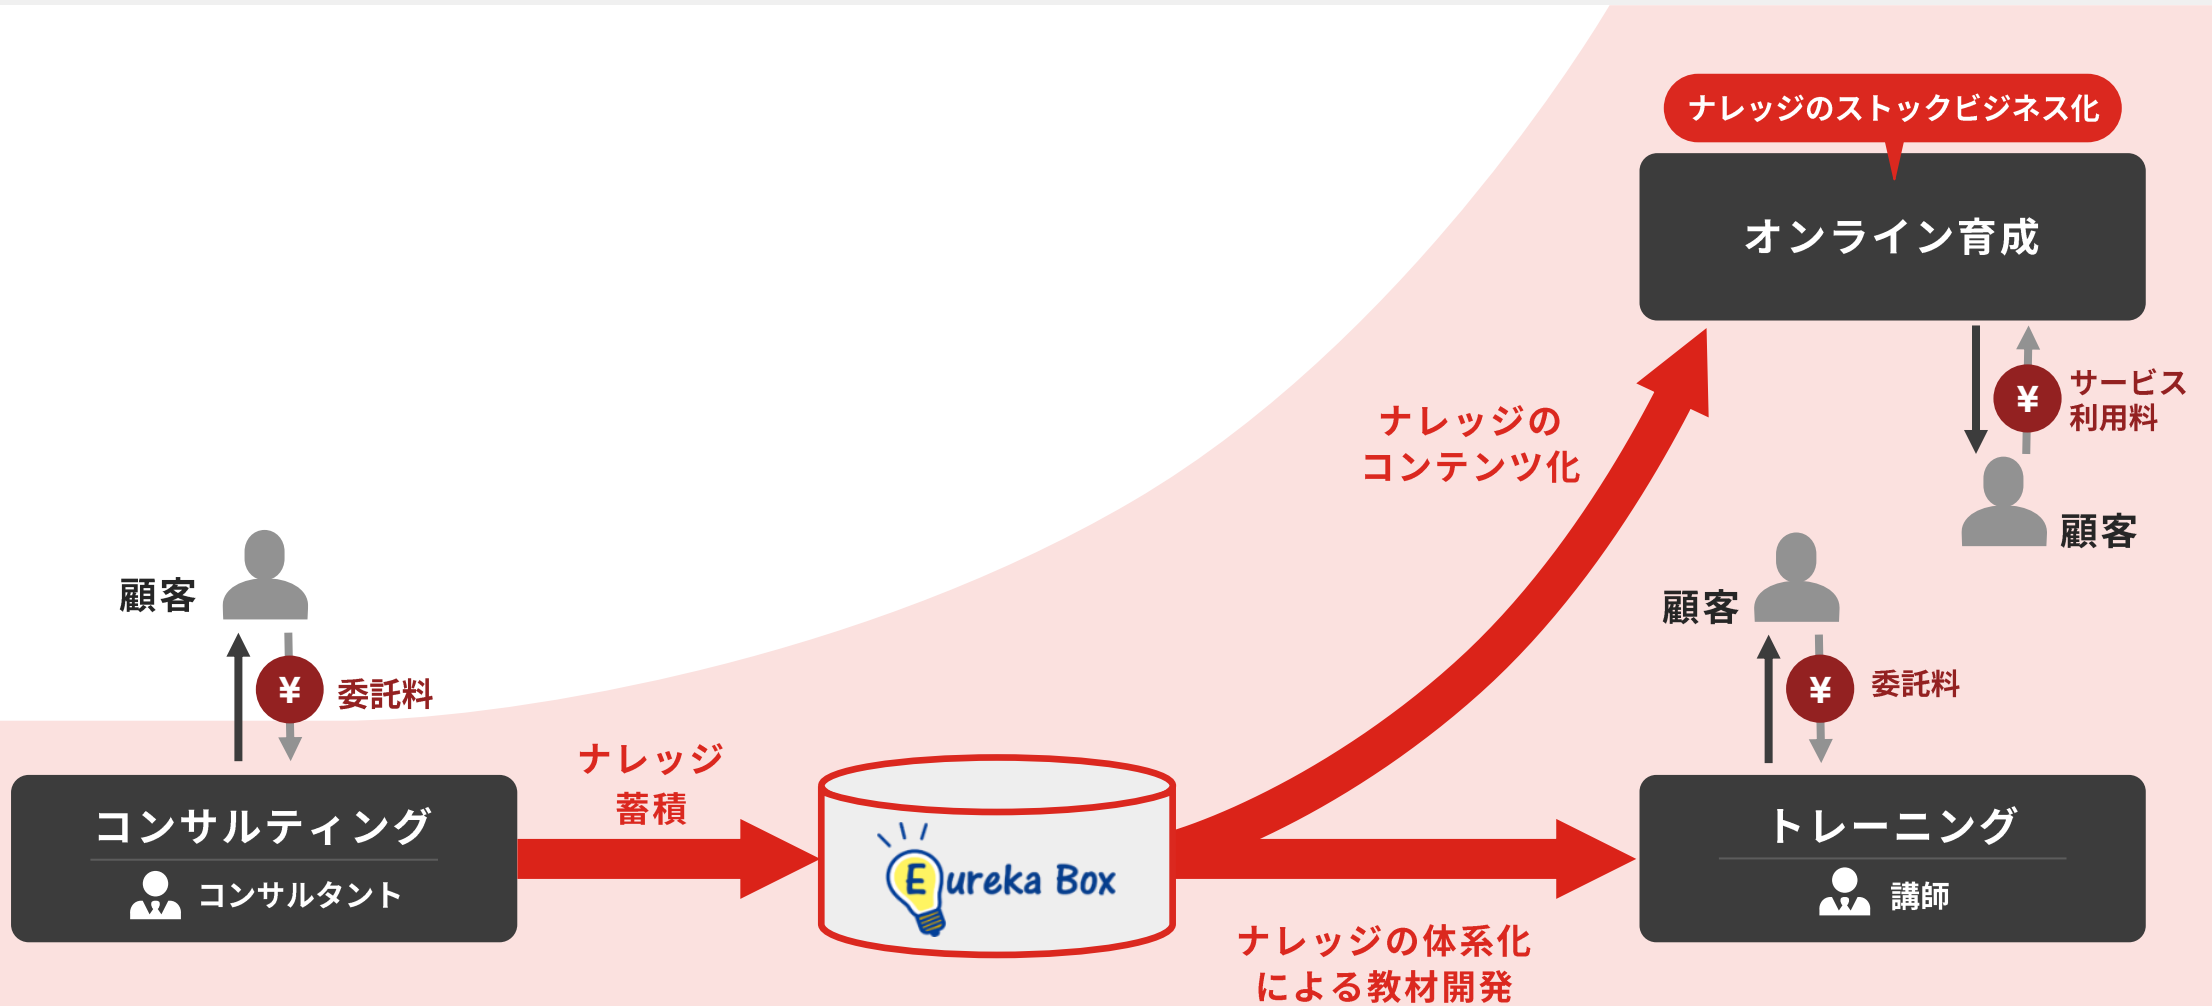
ナレッジのストックビジネス化

オンライン育成

¥ サービス利用料

顧客

ナレッジのコンテンツ化

顧客

¥ 委託料

顧客

¥ 委託料

ナレッジ蓄積

コンサルティング
コンサルタント

Eureka Box

トレーニング
講師

ナレッジの体系化による教材開発